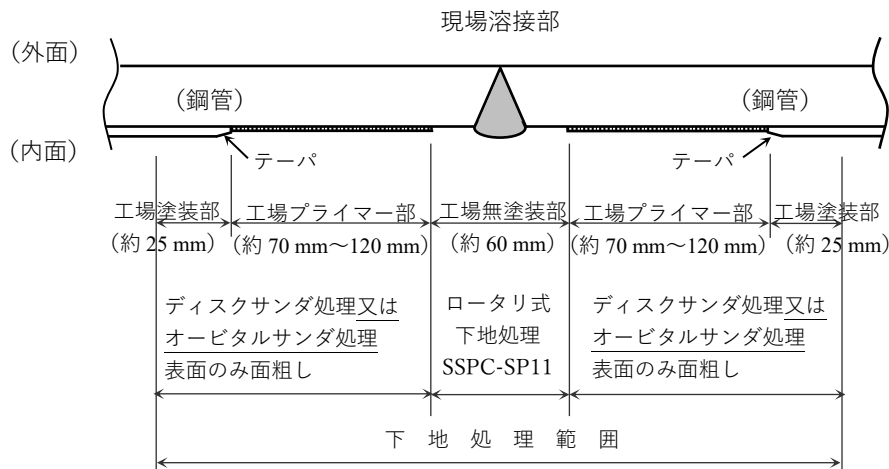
現場溶接部

（外面）

（鋼管）

（鋼管）

（内面）

テーパ

テーパ

工場塗装部
（約 25 mm）

工場プライマー部
（約 70 mm～120 mm）

工場無塗装部
（約 60 mm）

工場プライマー部
（約 70 mm～120 mm）

工場塗装部
（約 25 mm）

ディスクサンダ処理又は
オービタルサンダ処理
表面のみ面粗し

ロータリ式
下地処理
SSPC-SP11

ディスクサンダ処理又は
オービタルサンダ処理
表面のみ面粗し

下 地 処 理 範 囲